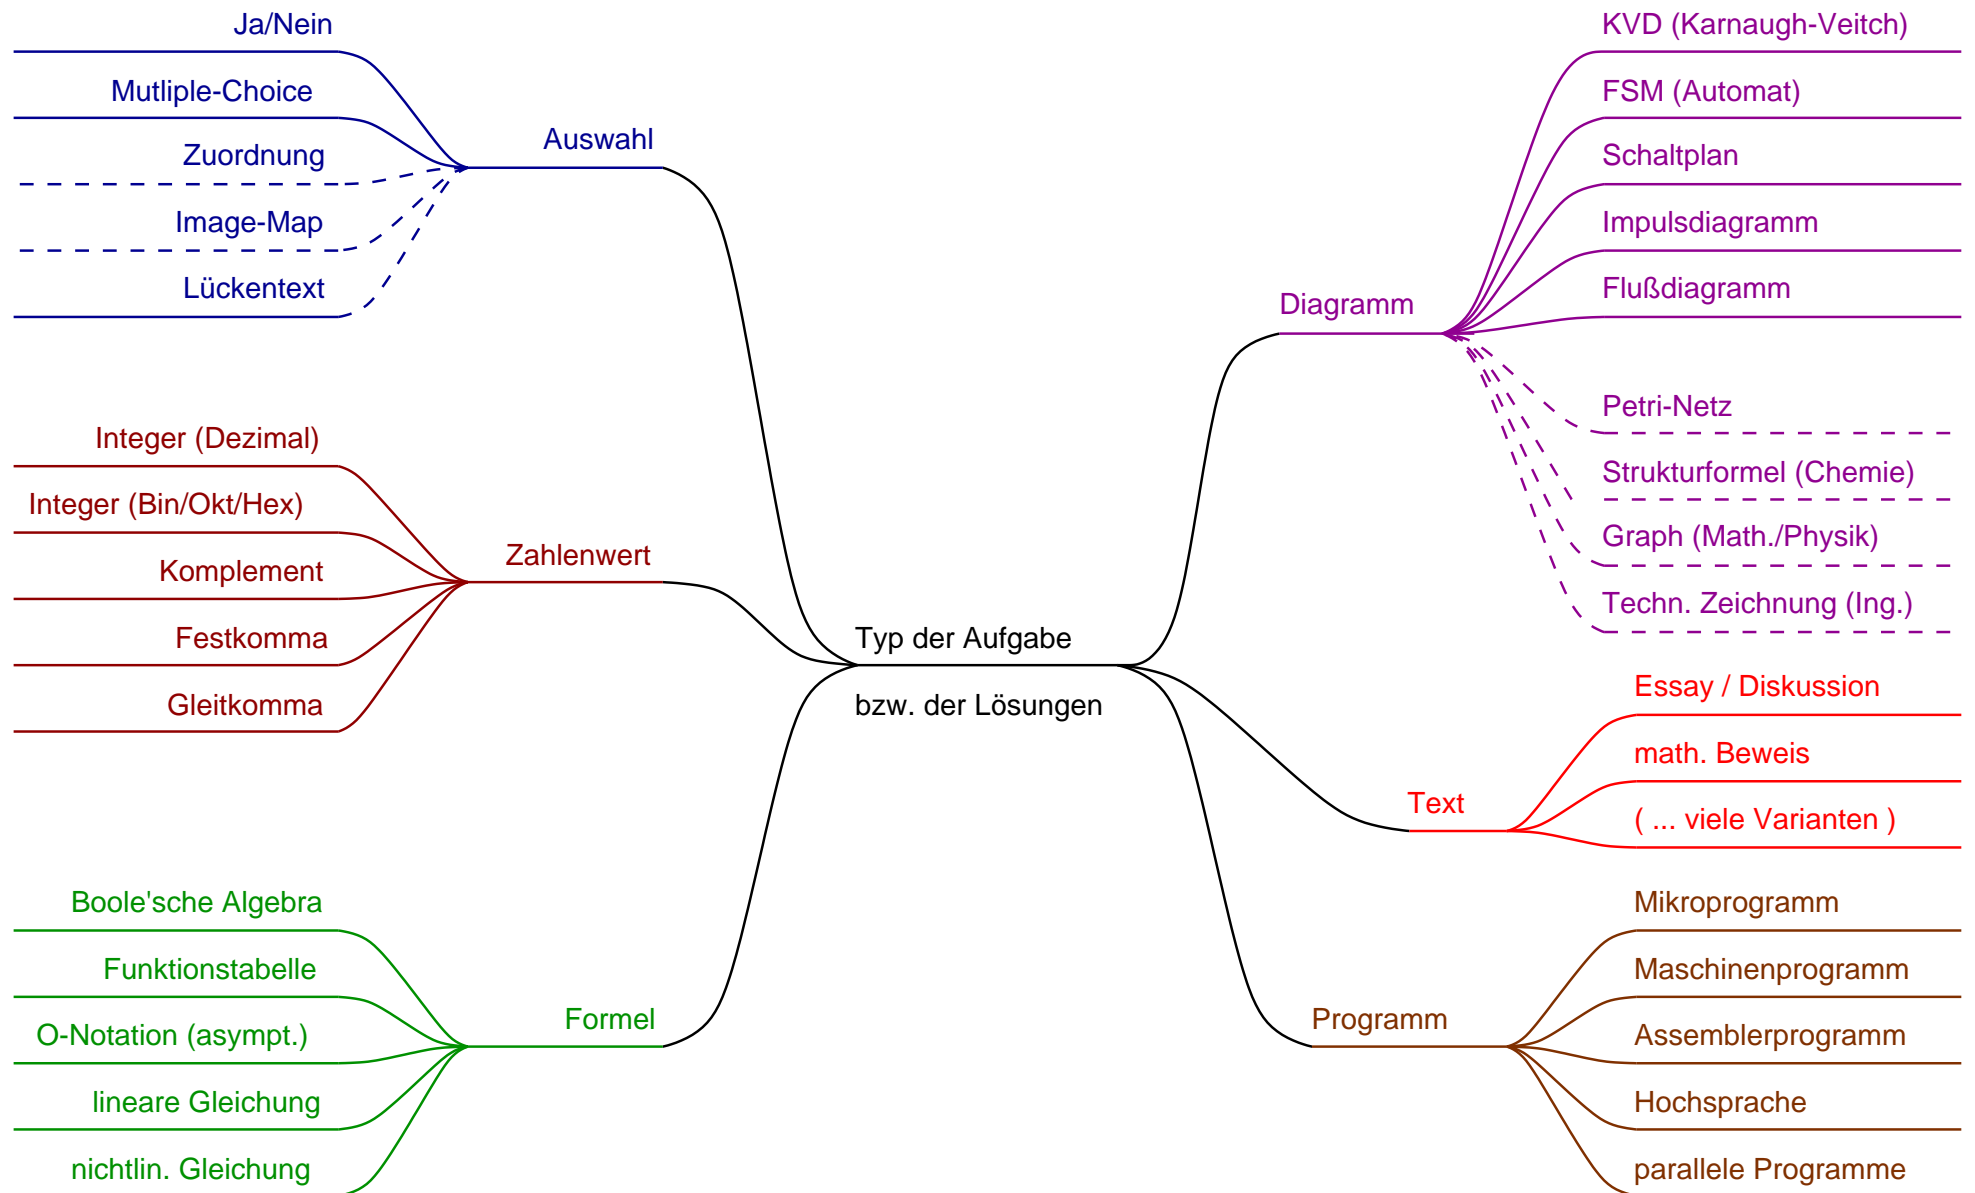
Typ der Aufgabe
bzw. der Lösungen

Auswahl
Ja/Nein
Mutliple-Choice
Zuordnung
Image-Map
Lückentext

Zahlenwert
Integer (Dezimal)
Integer (Bin/Okt/Hex)
Komplement
Festkomma
Gleitkomma

Formel
Boole'sche Algebra
Funktionstabelle
O-Notation (asympt.)
lineare Gleichung
nichtlin. Gleichung

Diagramm
KVD (Karnaugh-Veitch)
FSM (Automat)
Schaltplan
Impulsdiagramm
Flußdiagramm
Petri-Netz
Strukturformel (Chemie)
Graph (Math./Physik)
Techn. Zeichnung (Ing.)

Text
Essay / Diskussion
math. Beweis
( ... viele Varianten )

Programm
Mikroprogramm
Maschinenprogramm
Assemblerprogramm
Hochsprache
parallele Programme